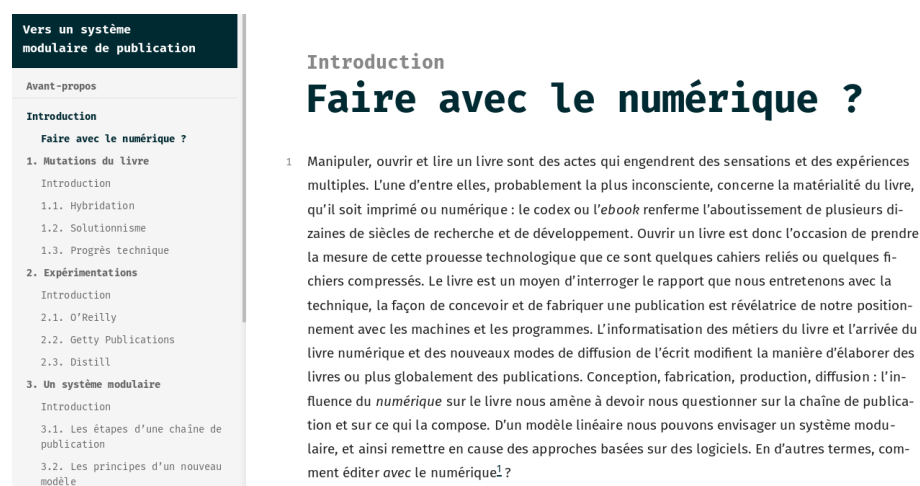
Vers un système modulaire de publication

Avant-propos

Introduction

Faire avec le numérique ?

1. Mutations du livre

Introduction

1.1. Hybridation

1.2. Solutionnisme

1.3. Progrès technique

2. Expérimentations

Introduction

2.1. O'Reilly

2.2. Getty Publications

2.3. Distill

3. Un système modulaire

Introduction

3.1. Les étapes d'une chaîne de publication

3.2. Les principes d'un nouveau modèle

Introduction

Faire avec le numérique ?

1 Manipuler, ouvrir et lire un livre sont des actes qui engendrent des sensations et des expériences multiples. L'une d'entre elles, probablement la plus inconsciente, concerne la matérialité du livre, qu'il soit imprimé ou numérique : le codex ou l'*ebook* renferme l'aboutissement de plusieurs dizaines de siècles de recherche et de développement. Ouvrir un livre est donc l'occasion de prendre la mesure de cette prouesse technologique que ce sont quelques cahiers reliés ou quelques fichiers compressés. Le livre est un moyen d'interroger le rapport que nous entretenons avec la technique, la façon de concevoir et de fabriquer une publication est révélatrice de notre positionnement avec les machines et les programmes. L'informatisation des métiers du livre et l'arrivée du livre numérique et des nouveaux modes de diffusion de l'écrit modifient la manière d'élaborer des livres ou plus globalement des publications. Conception, fabrication, production, diffusion : l'influence du *numérique* sur le livre nous amène à devoir nous questionner sur la chaîne de publication et sur ce qui la compose. D'un modèle linéaire nous pouvons envisager un système modulaire, et ainsi remettre en cause des approches basées sur des logiciels. En d'autres termes, comment éditer *avec* le numérique$^1$ ?